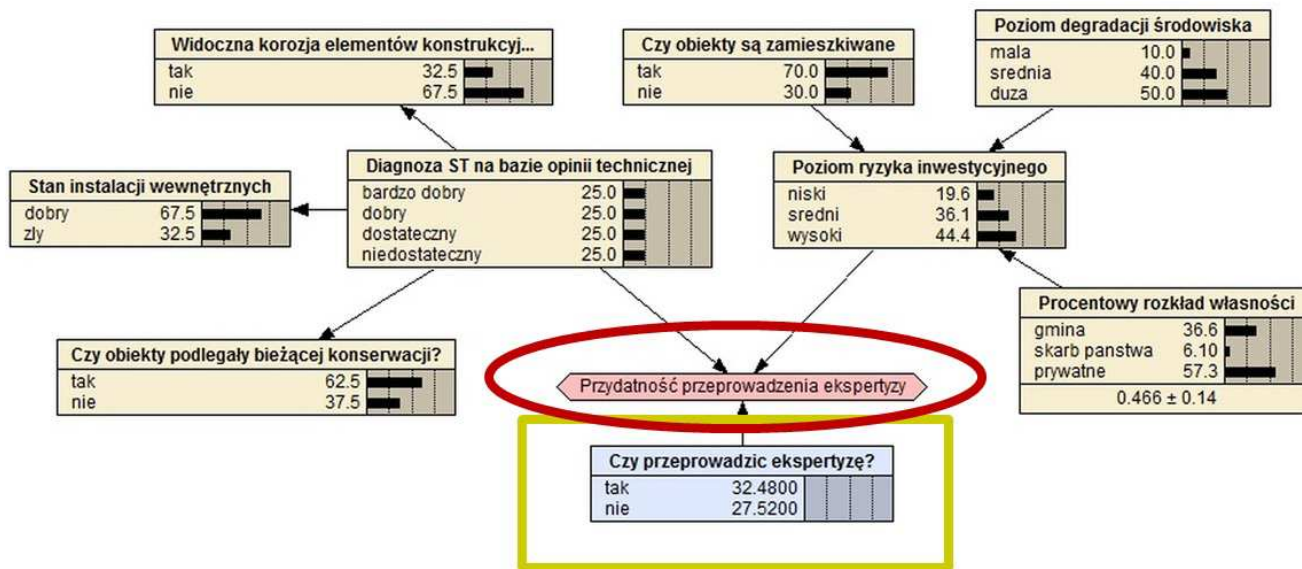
Widoczna korozja elementów konstrukcyj...
tak 32.5
nie 67.5

Czy obiekty są zamieszkiwane
tak 70.0
nie 30.0

Poziom degradacji środowiska
mala 10.0
srednia 40.0
duza 50.0

Stan instalacji wewnętrznych
dobry 67.5
zly 32.5

Diagnoza ST na bazie opinii technicznej
bardzo dobry 25.0
dobry 25.0
dostateczny 25.0
niedostateczny 25.0

Poziom ryzyka inwestycyjnego
niski 19.6
sredni 36.1
wysoki 44.4

Procentowy rozkład własności
gmina 36.6
skarb panstwa 6.10
prywatne 57.3
0.466 ± 0.14

Czy obiekty podlegały bieżącej konserwacji?
tak 62.5
nie 37.5

Przydatność przeprowadzenia ekspertyzy

Czy przeprowadzic ekspertyzę?
tak 32.4800
nie 27.5200